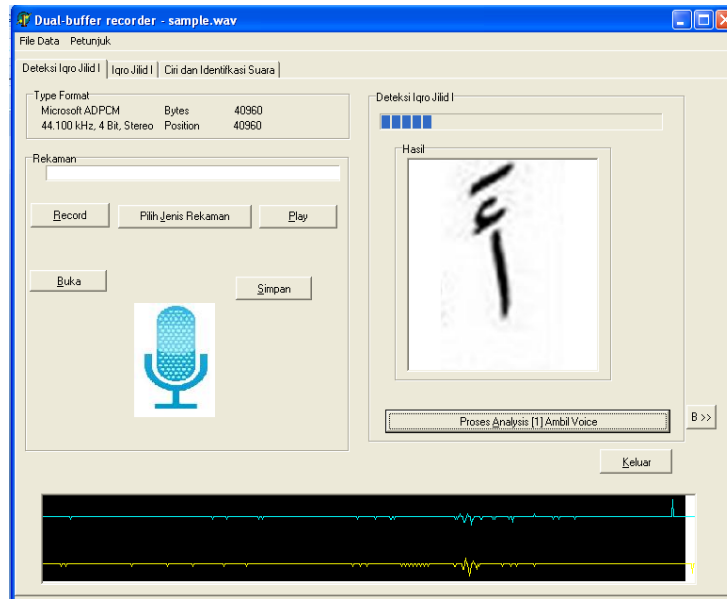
Dual-buffer recorder - sample.wav

File Data Petunjuk

Deteksi Iqro Jilid I | Iqro Jilid I | Ciri dan Identifikasi Suara

Type Format
Microsoft ADPCM Bytes 40960
44.100 kHz, 4 Bit, Stereo Position 40960

Rekaman

Record Pilih Jenis Rekaman Play

Buka Simpan

Deteksi Iqro Jilid I

Hasil

أَ

Proses Analysis [1] Ambil Voice

B >>

Keluar